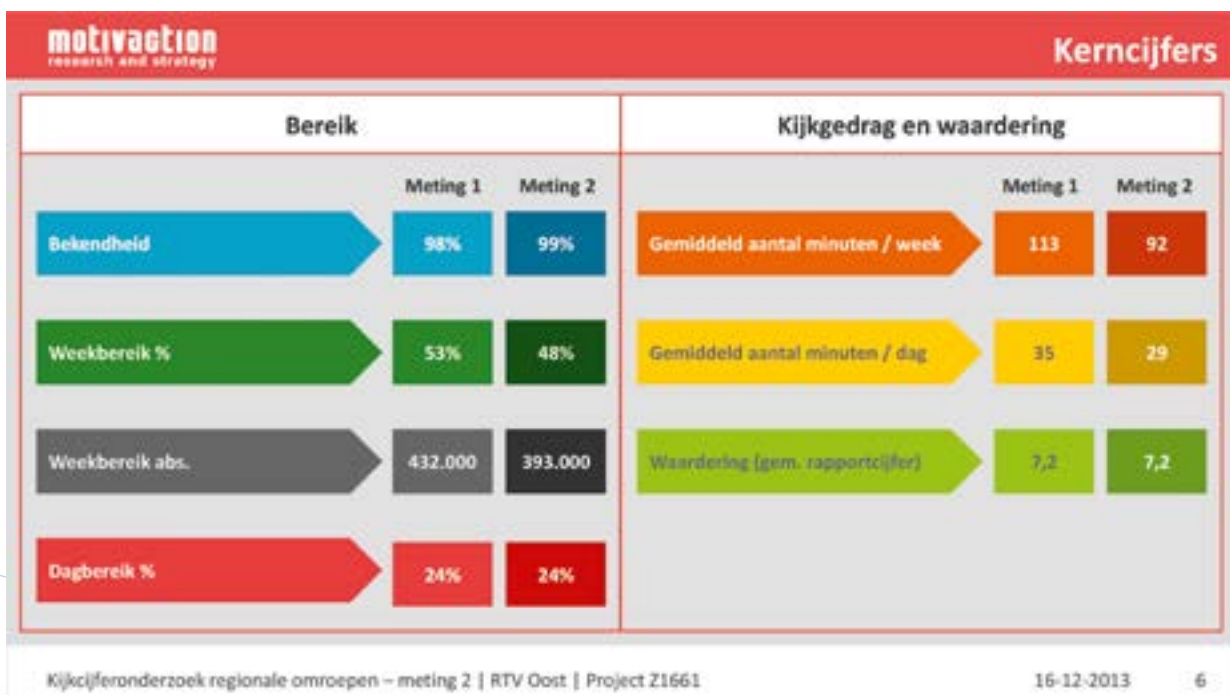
motivaction
research and strategy

Kerncijfers

Bereik

| | Meting 1 | Meting 2 |
|---|---|---|
| Bekendheid | 98% | 99% |
| Weekbereik % | 53% | 48% |
| Weekbereik abs. | 432.000 | 393.000 |
| Dagbereik % | 24% | 24% |

Kijkgedrag en waardering

| | Meting 1 | Meting 2 |
|---|---|---|
| Gemiddeld aantal minuten / week | 113 | 92 |
| Gemiddeld aantal minuten / dag | 35 | 29 |
| Waardering (gem. rapportcijfer) | 7,2 | 7,2 |

Kijkcijferonderzoek regionale omroepen – meting 2 | RTV Oost | Project Z1661

16-12-2013

6